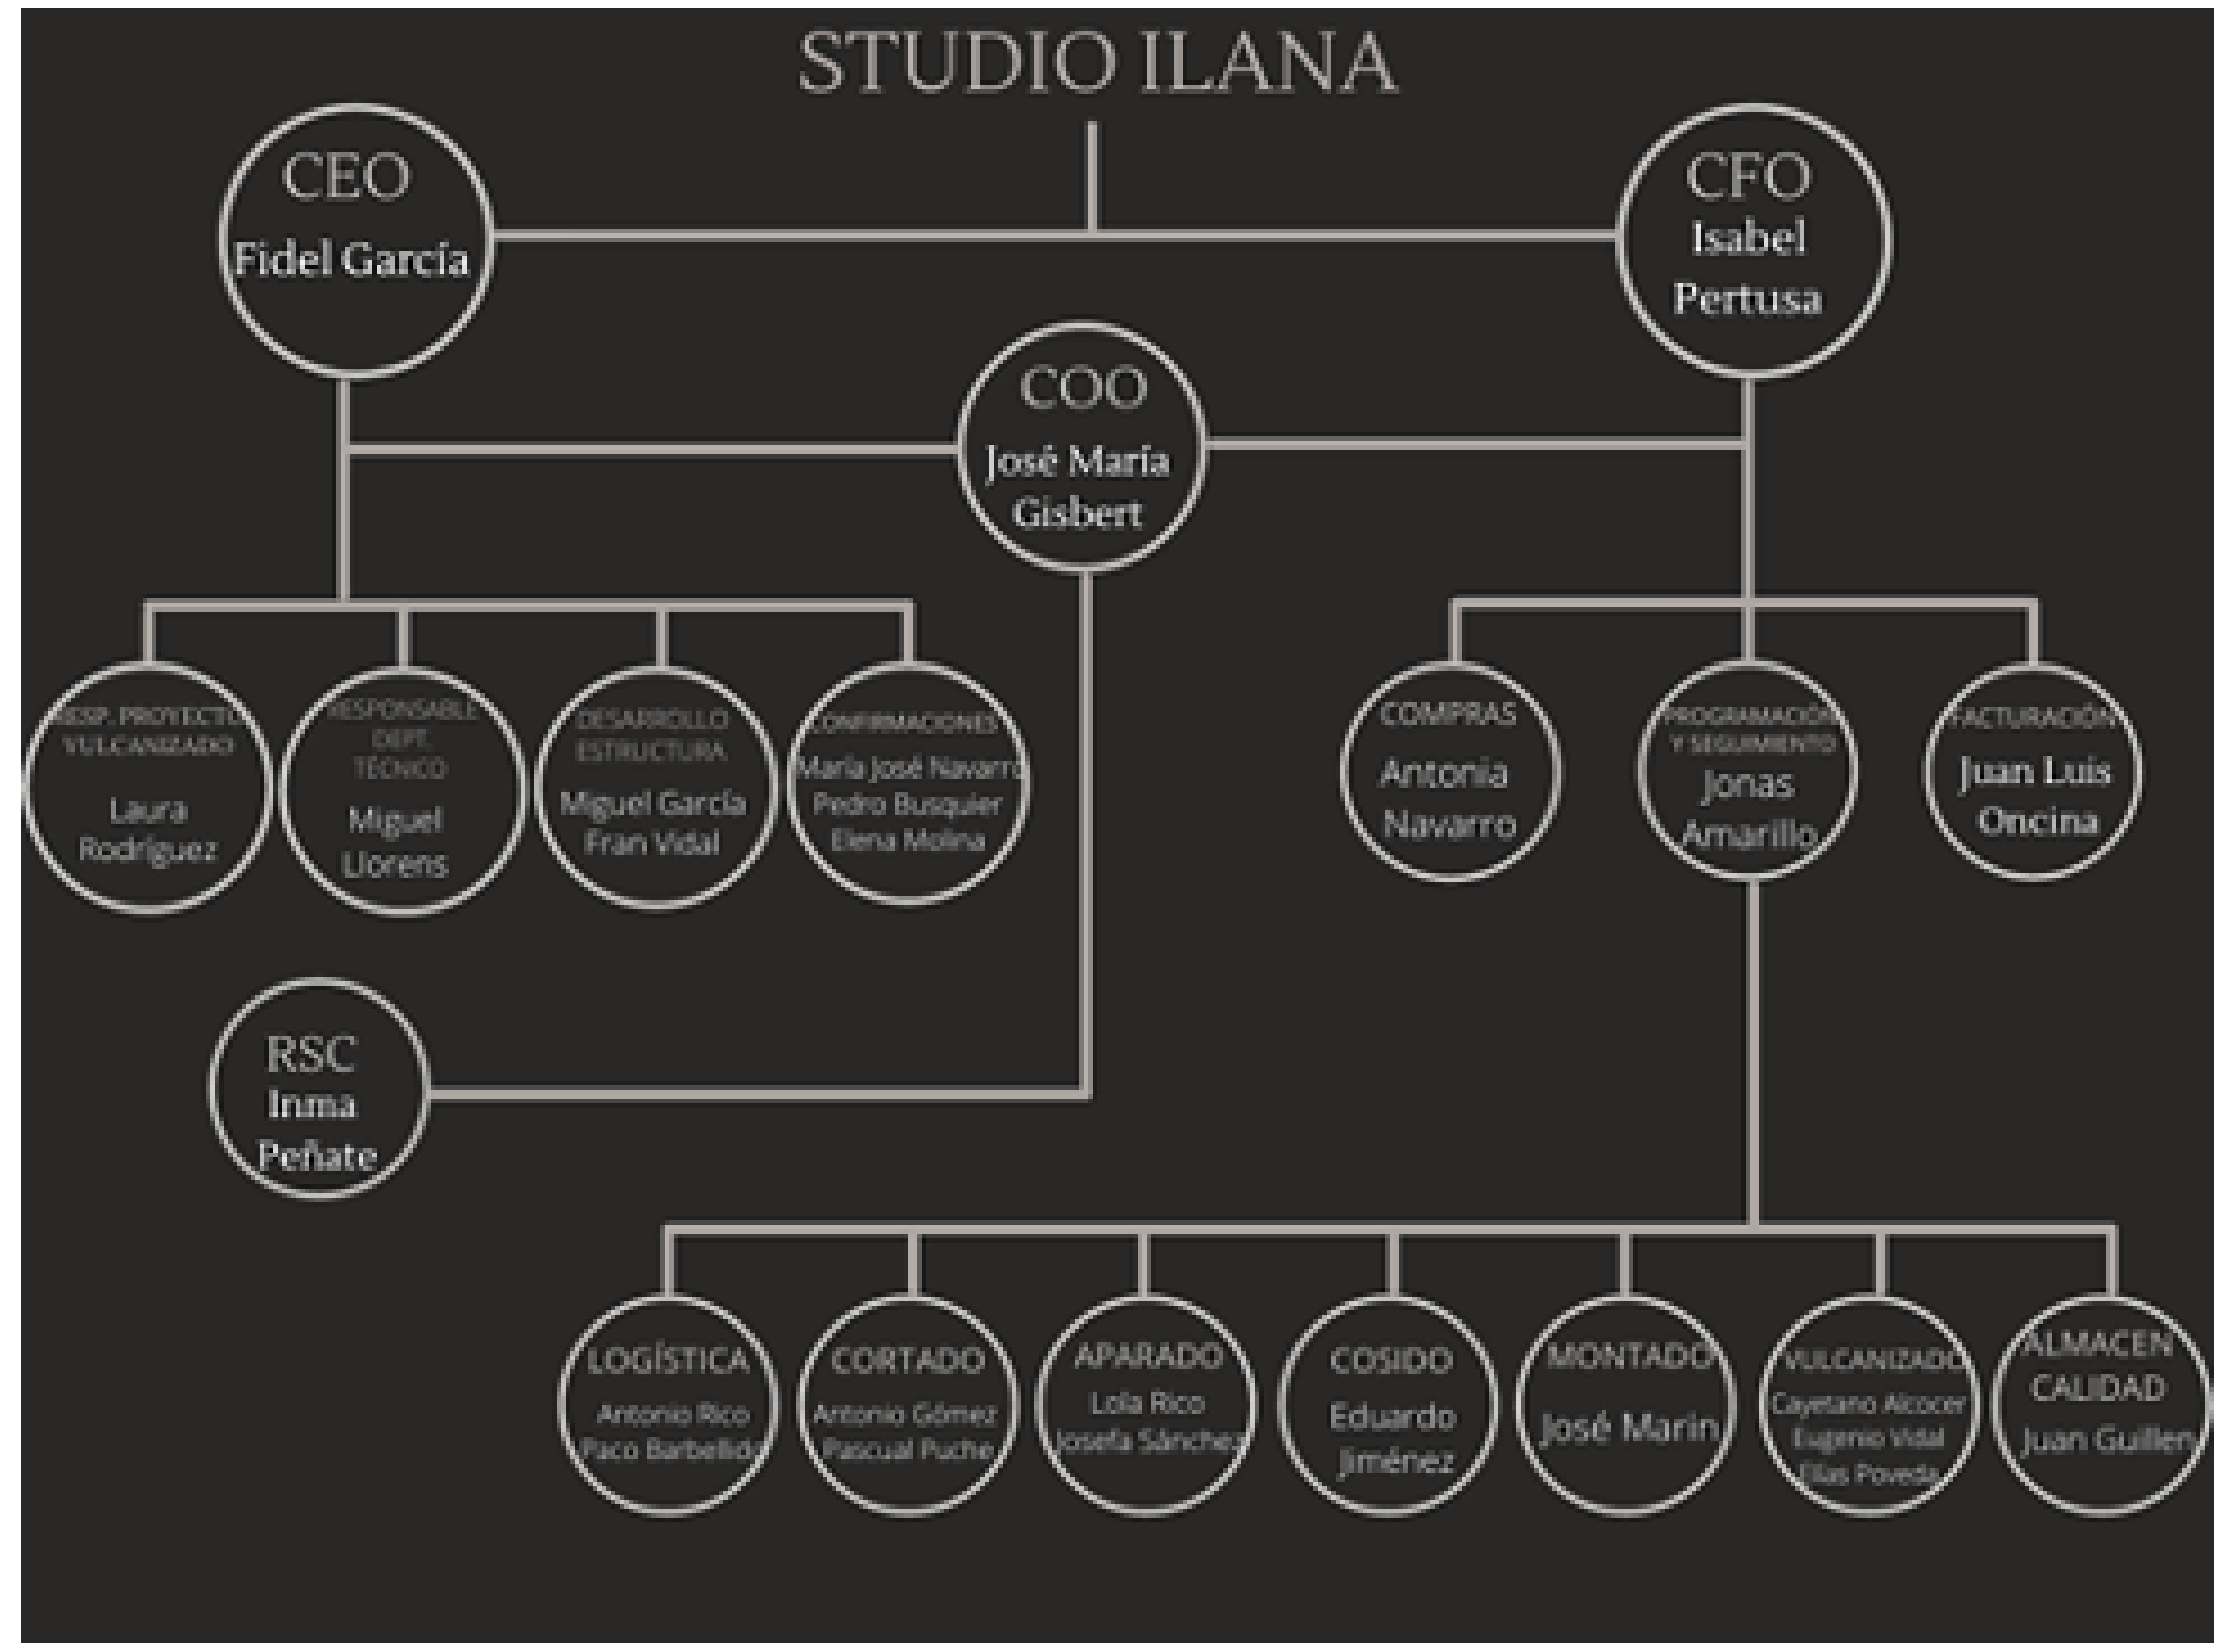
STUDIO ILANA

CEO
Fidel García

CFO
Isabel Pertusa

COO
José María Gisbert

RESP. PROYECTO VULCANIZADO
Laura Rodríguez

RESPONSABLE DEPT. TÉCNICO
Miguel Llorens

DESARROLLO ESTRUCTURA
Miguel García
Fran Vidal

CONFIRMACIONES
María José Navarro
Pedro Busquier
Elena Molina

COMPRAS
Antonia Navarro

PROGRAMACIÓN Y SEGUIMIENTO
Jonas Amarillo

FACTURACIÓN
Juan Luis Oncina

RSC
Inma Peñate

LOGÍSTICA
Antonio Rico
Paco Barbellido

CORTADO
Antonio Gómez
Pascual Puche

APARADO
Lola Rico
Josefa Sánchez

COSIDO
Eduardo Jiménez

MONTADO
José Marín

VULCANIZADO
Cayetano Alcocer
Eugenio Vidal
Elías Poveda

ALMACEN CALIDAD
Juan Guillen